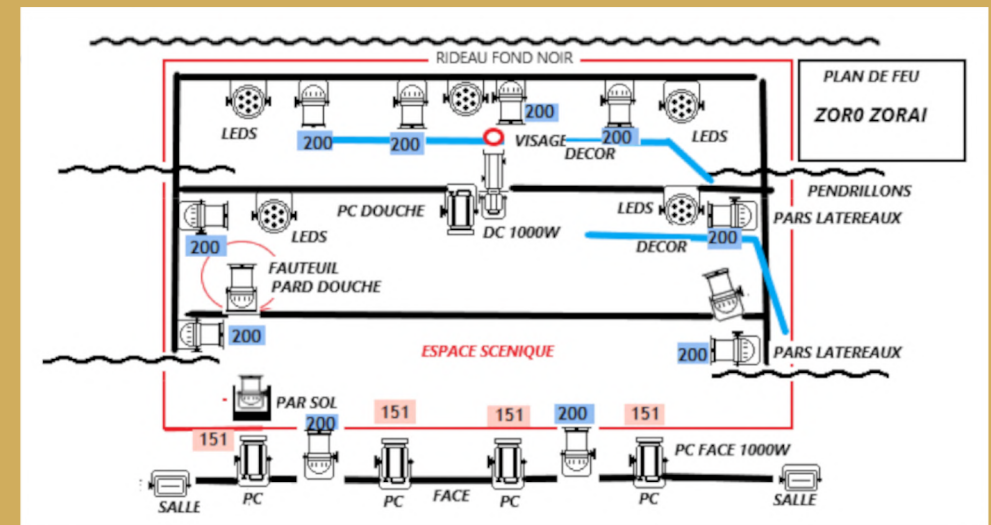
RIDEAU FOND NOIR

PLAN DE FEU

ZOR0 ZORAI

LEDS
200
200
200
VISAGE
200
DECOR
LEDS

PENDRILLONS

PC DOUCHE
LEDS
PARS LATEREAUX
200
LEDS
DC 1000W
200
DECOR

FAUTEUIL
PARD DOUCHE

200

ESPACE SCENIQUE

200
PARS LATEREAUX

PAR SOL
200
151
151
200
151
151
PC FACE 1000W

SALLE
PC
PC
FACE
PC
PC
SALLE